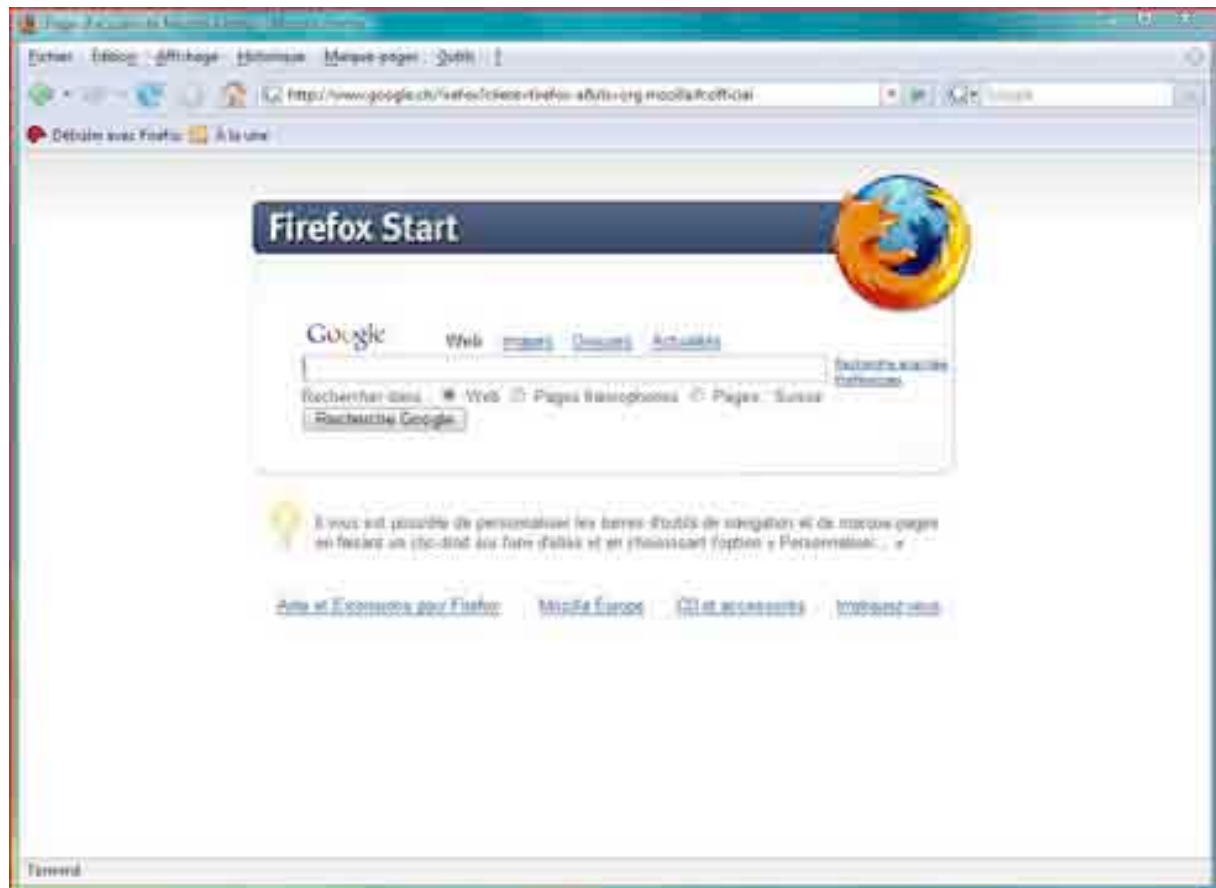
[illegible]

Fichier Édition Affichage Historique Marque-pages Outils ?

http://www.google.ch/firefox?client=firefox-a&rls=org.mozilla:fr:official

Google

Débuter avec Firefox À la une

Firefox Start

Google

Web Images Groupes Actualités

Recherche avancée Préférences

Rechercher dans : Web Pages francophones Pages : Suisse

Recherche Google

Il vous est possible de personnaliser les barres d'outils de navigation et de marque-pages en faisant un clic-droit sur l'une d'elles et en choisissant l'option « Personnaliser... »

Aide et Extensions pour Firefox Mozilla Europe CD et accessoires Impliquez-vous

Terminé